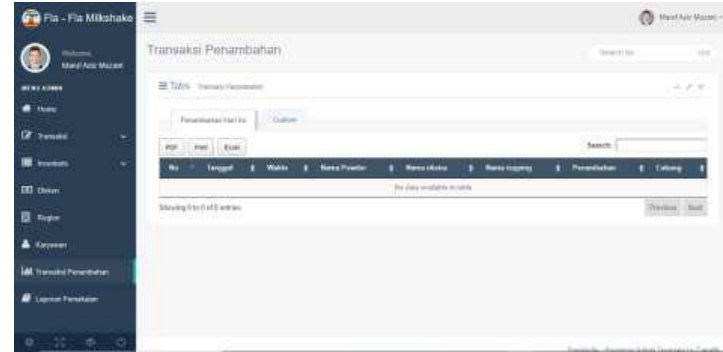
Fla - Fla Milkshake

Welcome,
Manif Aziz Mazani

MENU ADMIN

Home

Transaksi

Inventaris

Diskon

Region

Karyawan

Transaksi Penambahan

Laporan Penjualan

Manif Aziz Mazani

Transaksi Penambahan

Search for...

Tabs Transaksi Penambahan

Penambahan Hari Ini

Custom

PDF

Print

Excel

Search:

| No | Tanggal | Waktu | Nama Powder | Nama stroke | Nama topping | Penambahan | Cabang |
|---|---|---|---|---|---|---|---|
| No data available in table | | | | | | | |

Showing 0 to 0 of 0 entries

Previous

Next

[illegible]